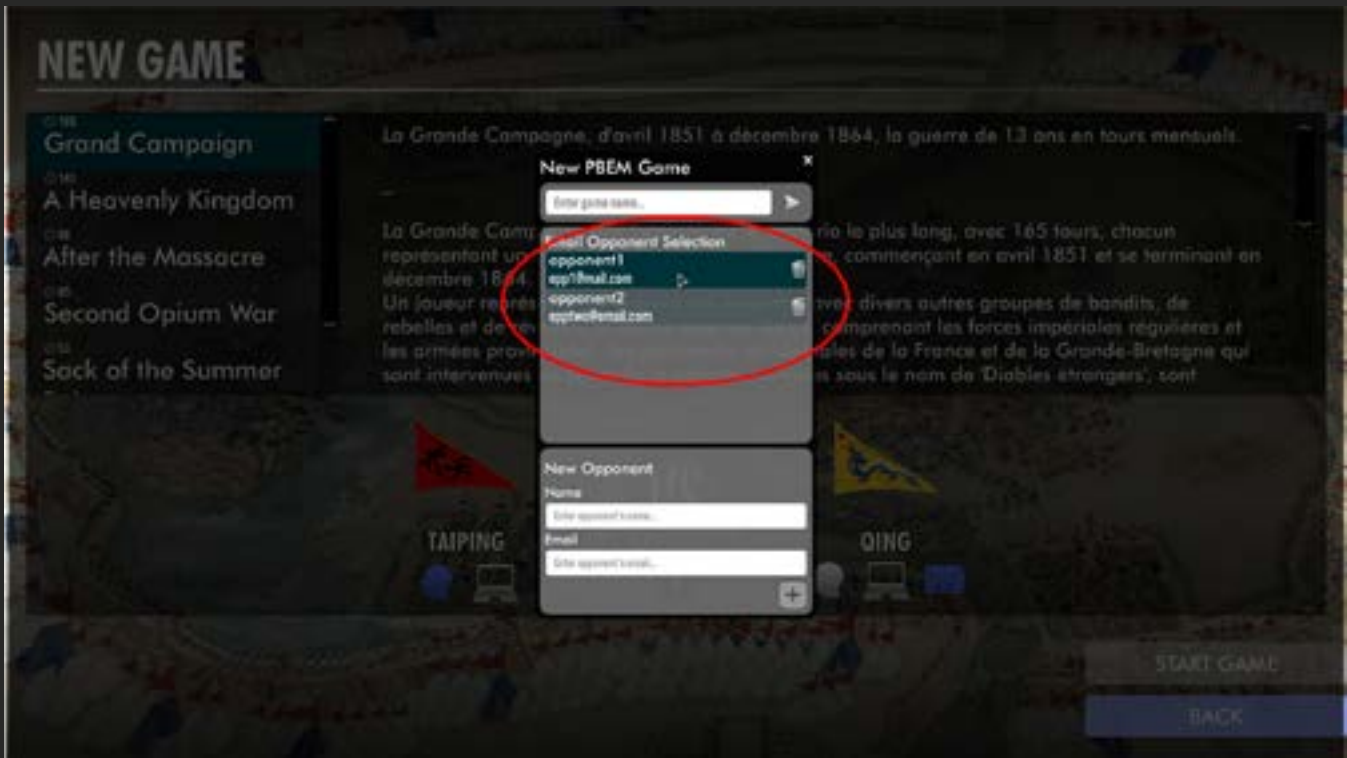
NEW GAME

Grand Campaign
A Heavenly Kingdom
After the Massacre
Second Opium War
Sack of the Summer

La Grande Campagne, d'avril 1851 à décembre 1864, la guerre de 13 ans en tours mensuels.

La Grande Camp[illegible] rio le plus long, avec 165 tours, chacun représentant u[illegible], commençant en avril 1851 et se terminant en décembre 18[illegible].
Un joueur repré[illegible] avec divers autres groupes de bandits, de rebelles et de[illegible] comprenant les forces impériales régulières et les armées prov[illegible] les de la France et de la Grande-Bretagne qui sont intervenues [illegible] s sous le nom de 'Diables étrangers', sont

New PBEM Game
Enter game name...
Email Opponent Selection
opponent1
opp1@mail.com
opponent2
opptwo@email.com

New Opponent
Name
Enter opponent's name...
Email
Enter opponent's email...

TAIPING
QING

START GAME
BACK